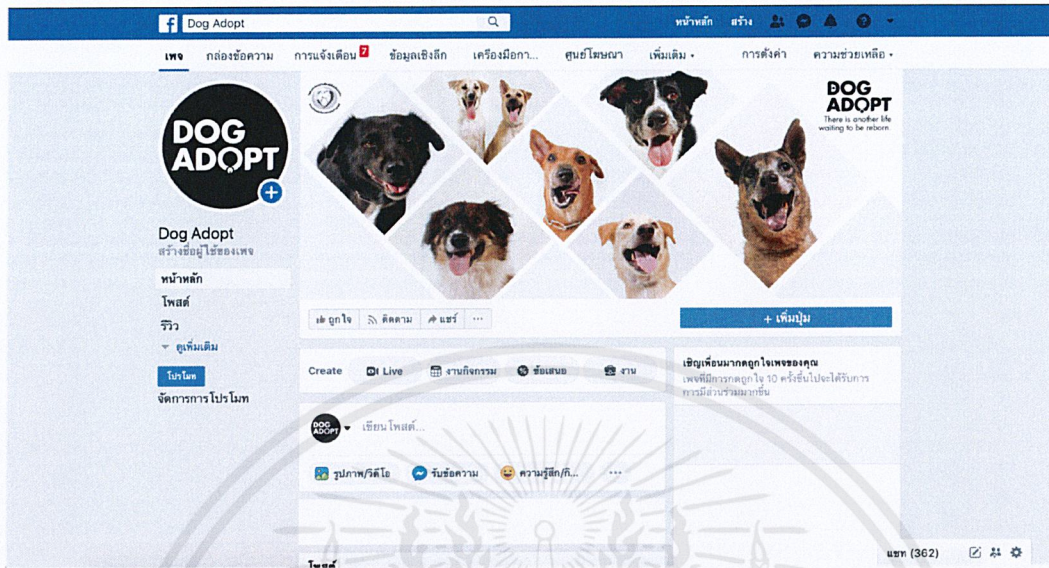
f Dog Adopt

หน้าหลัก สร้าง

เพจ กล่องข้อความ การแจ้งเตือน 7 ข้อมูลเชิงลึก เครื่องมือการ... ศูนย์โฆษณา เพิ่มเติม ▾ การตั้งค่า ความช่วยเหลือ ▾

DOG ADOPT

DOG ADOPT
There is another life waiting to be reborn

Dog Adopt
สร้างชื่อผู้ใช้ของเพจ

หน้าหลัก
โพสต์
รีวิว
▾ ดูเพิ่มเติม

โปรโมท
จัดการการโปรโมท

ถูกใจ ติดตาม แชร์ ···

+ เพิ่มปุ่ม

Create Live งานกิจกรรม ข้อเสนอ งาน

เชิญเพื่อนมากดถูกใจเพจของคุณ
เพจที่มีการกดถูกใจ 10 ครั้งขึ้นไปจะได้รับการการมีส่วนร่วมมากขึ้น

DOG ADOPT ▾ เขียนโพสต์...

รูปภาพ/วิดีโอ รับข้อความ ความรู้สึก/กิ... ···

โพสต์

แชท (362)